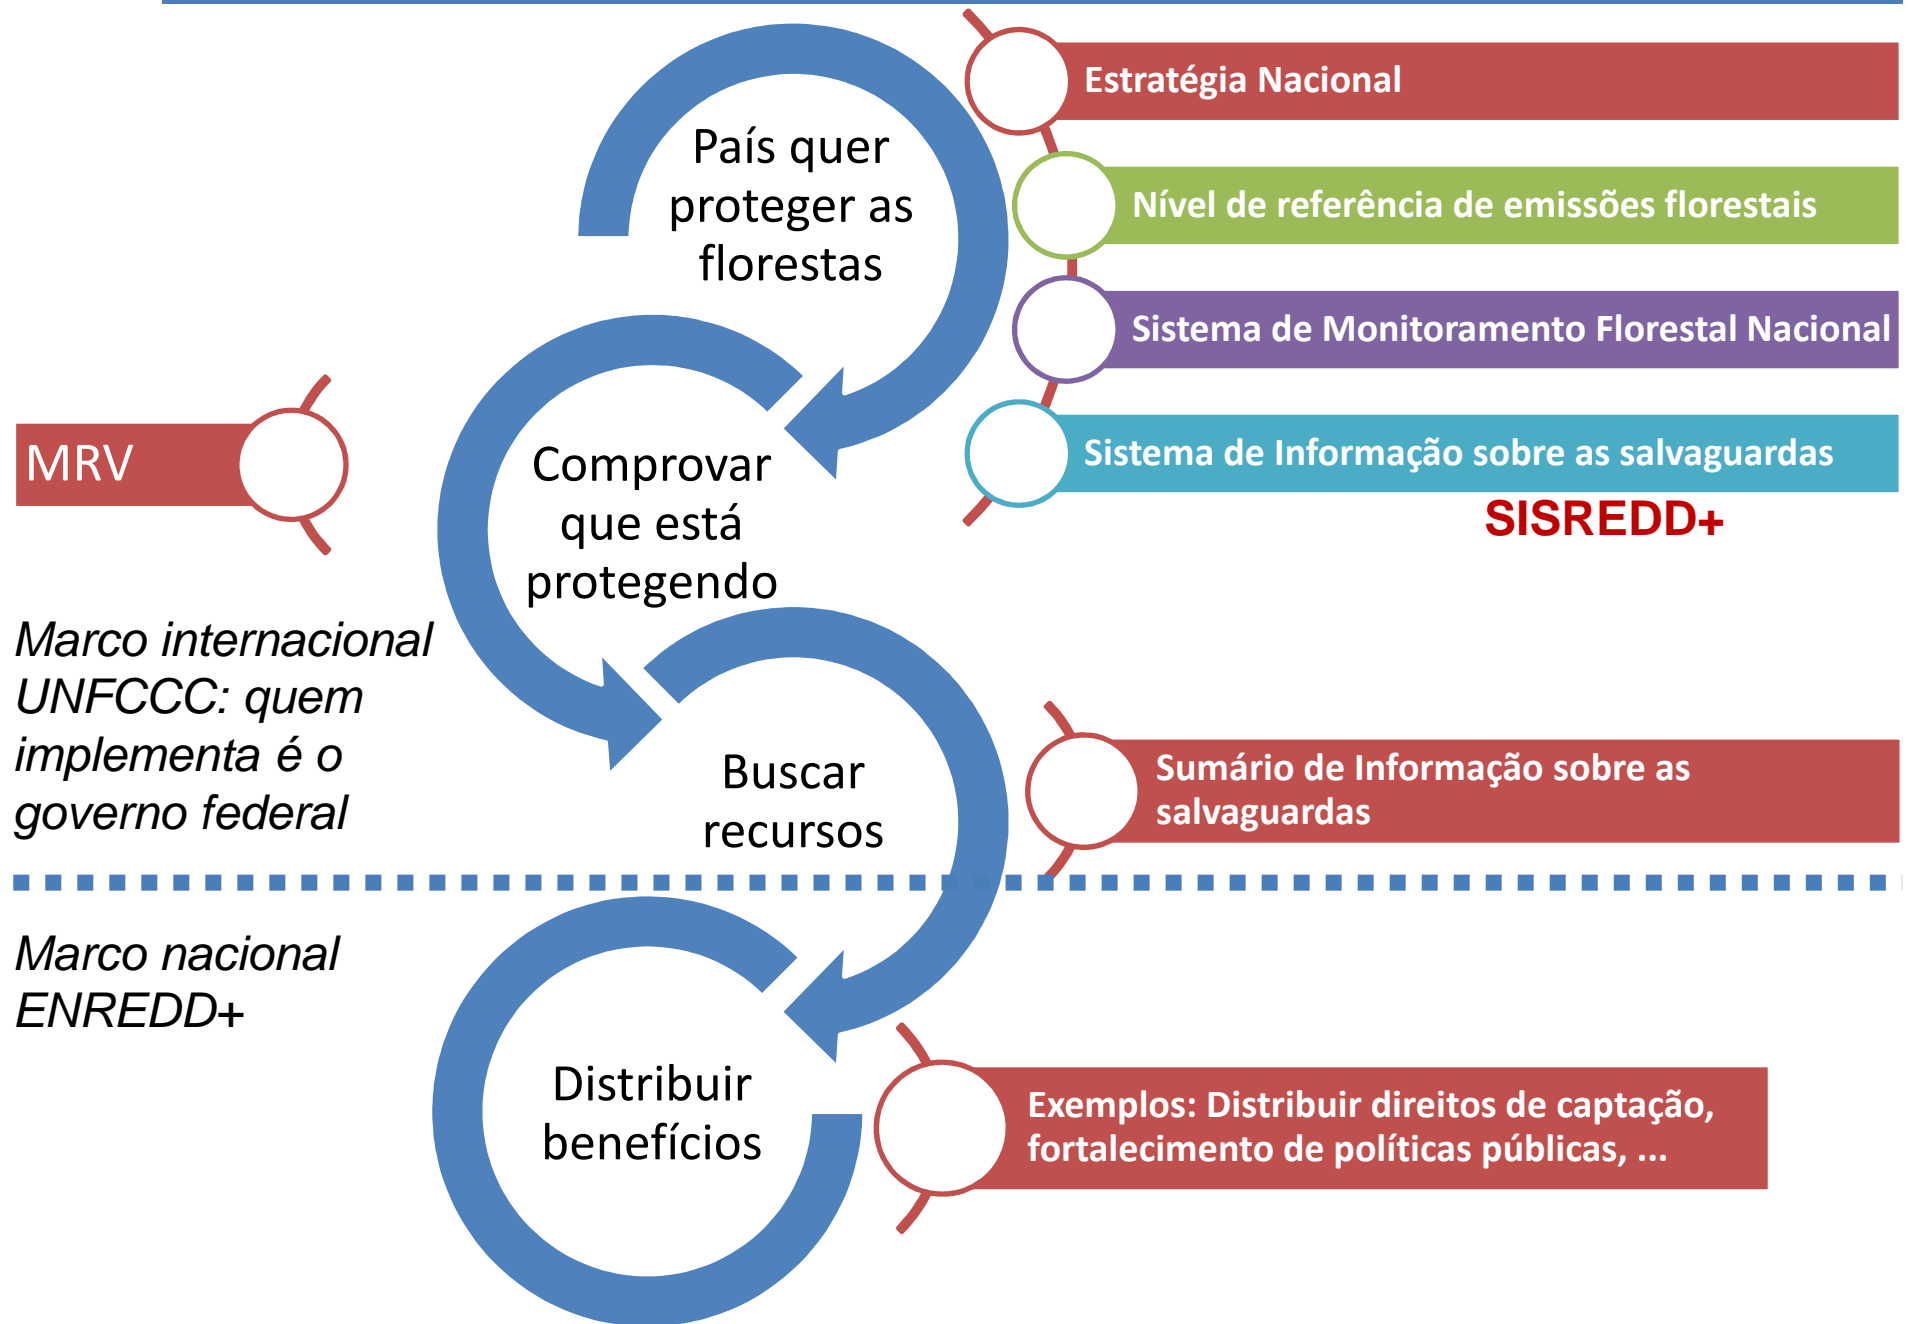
País quer proteger as florestas

Estratégia Nacional

Nível de referência de emissões florestais

Sistema de Monitoramento Florestal Nacional

Sistema de Informação sobre as salvaguardas

SISREDD+

MRV

Comprovar que está protegendo

Marco internacional UNFCCC: quem implementa é o governo federal

Buscar recursos

Sumário de Informação sobre as salvaguardas

Marco nacional ENREDD+

Distribuir benefícios

Exemplos: Distribuir direitos de captação, fortalecimento de políticas públicas, ...